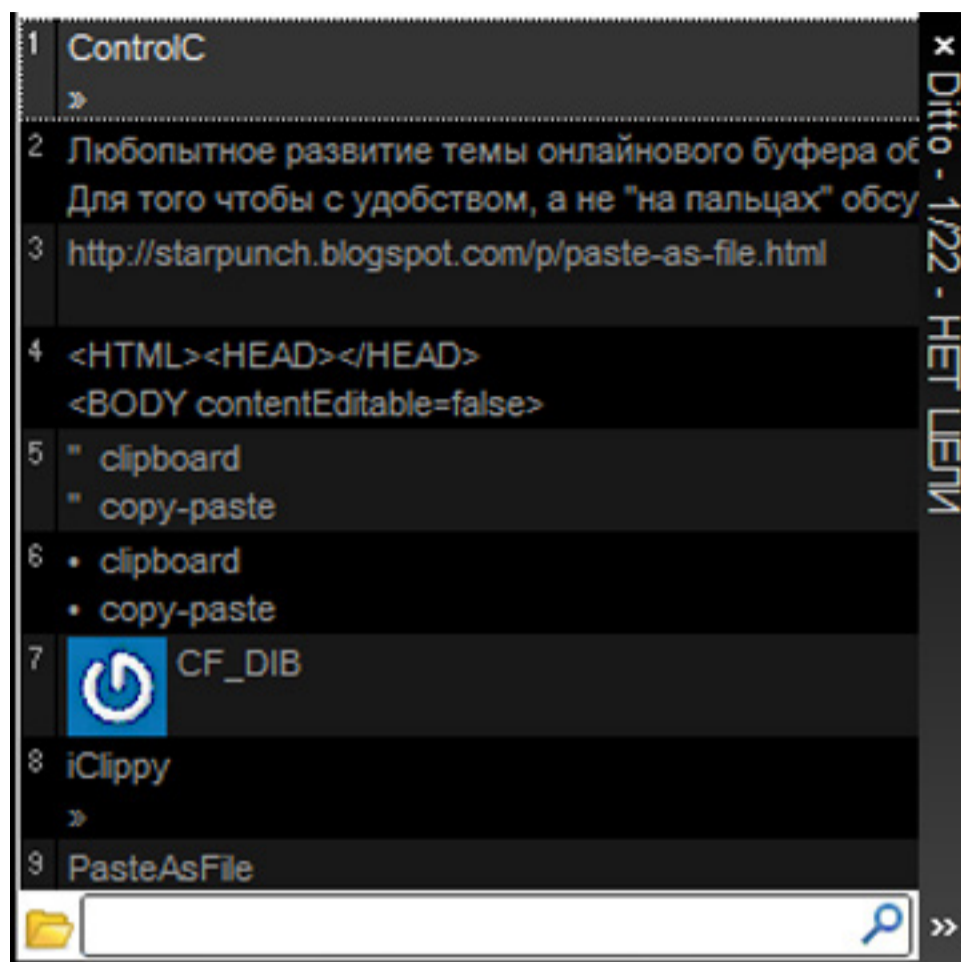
1 ControlC
»

2 Любопытное развитие темы онлайнового буфера об
Для того чтобы с удобством, а не "на пальцах" обсу

3 http://starpunch.blogspot.com/p/paste-as-file.html

4 <HTML><HEAD></HEAD>
<BODY contentEditable=false>

5 " clipboard
" copy-paste

6 • clipboard
• copy-paste

7 CF_DIB

8 iClippy
»

9 PasteAsFile

×
Ditto - 1/22 - НЕТ ЦЕЛИ
»